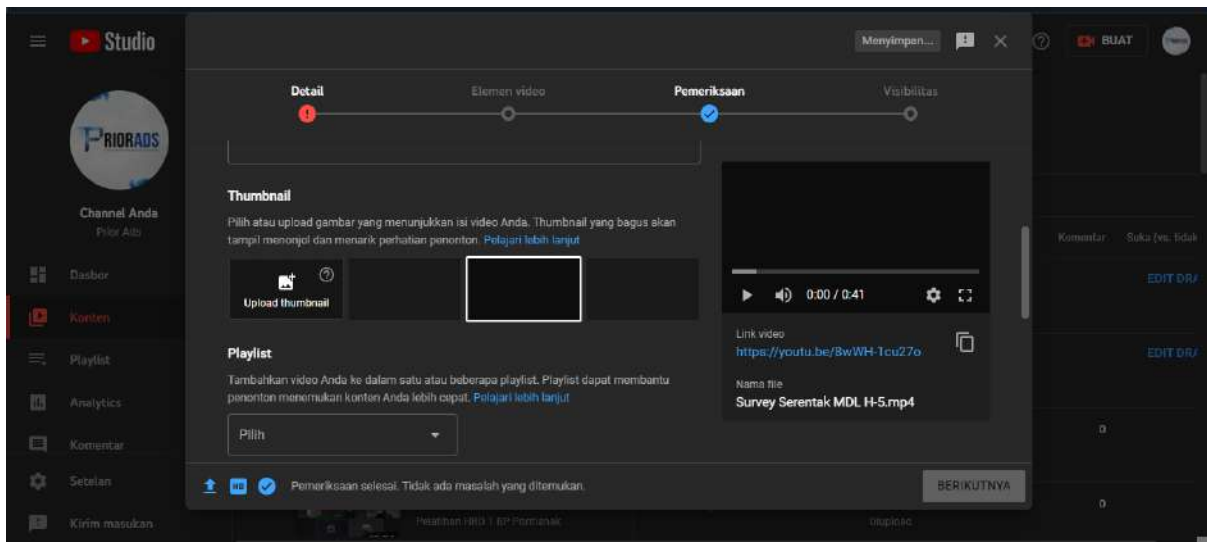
Studio

PRIORADS

Channel Anda
Prior Ads

Dasbor
Konten
Playlist
Analytics
Komentar
Setelan
Kirim masukan

Menyimpan...

BUAT

Detail
Elemen video
Pemeriksaan
Visibilitas

Thumbnail

Pilih atau upload gambar yang menunjukkan isi video Anda. Thumbnail yang bagus akan tampil menonjol dan menarik perhatian penonton. Pelajari lebih lanjut

Upload thumbnail

Playlist

Tambahkan video Anda ke dalam satu atau beberapa playlist. Playlist dapat membantu penonton menemukan konten Anda lebih cepat. Pelajari lebih lanjut

Pilih

0:00 / 0:41

Link video
https://youtu.be/8wWH-1cu27o

Nama file
Survey Serentak MDL H-5.mp4

Pemeriksaan selesai. Tidak ada masalah yang ditemukan.

BERIKUTNYA

Komentar
Suka (vs. tidak

EDIT DRA
EDIT DRA

0
0

Pelatihan HRD 1 BP Pontianak
Diupload